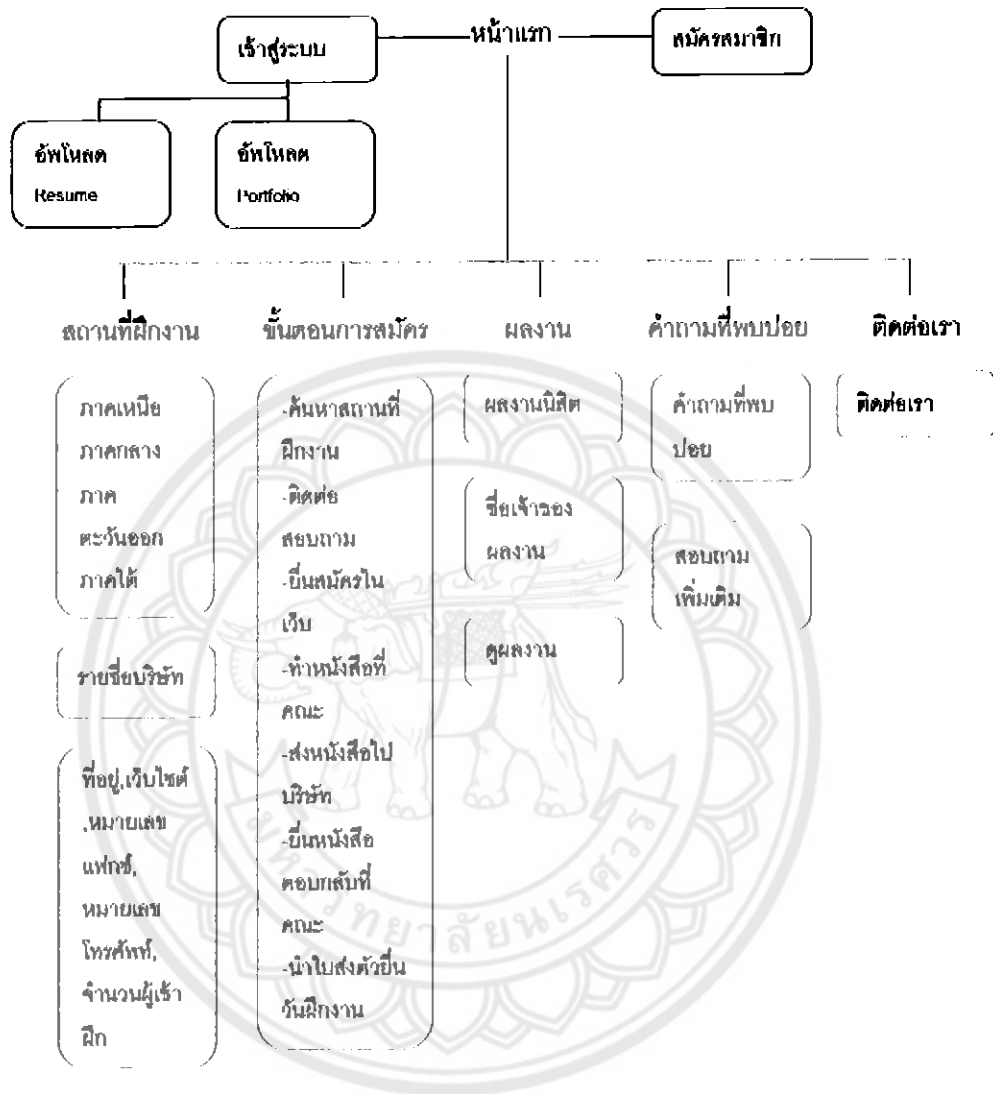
หน้าแรก

เข้าสู่ระบบ

สมัครสมาชิก

อัพโหลด Resume

อัพโหลด Portfolio

สถานที่ฝึกงาน

ขั้นตอนการสมัคร

ผลงาน

คำถามที่พบบ่อย

ติดต่อเรา

ภาคเหนือ ภาคกลาง ภาคตะวันออก ภาคใต้

รายชื่อบริษัท

ที่อยู่,เว็บไซต์ ,หมายเลขแฟกซ์, หมายเลขโทรศัพท์, จำนวนผู้เข้าฝึก

-ค้นหาสถานที่ฝึกงาน -ติดต่อสอบถาม -ยื่นสมัครในเว็บ -ทำหนังสือที่คณะ -ส่งหนังสือไปบริษัท -ยื่นหนังสือตอบกลับที่คณะ -นำใบส่งตัวยื่นวันฝึกงาน

ผลงานนิสิต

ชื่อเจ้าของผลงาน

ดูผลงาน

คำถามที่พบบ่อย

สอบถามเพิ่มเติม

ติดต่อเรา

มหาวิทยาลัยนเรศวร